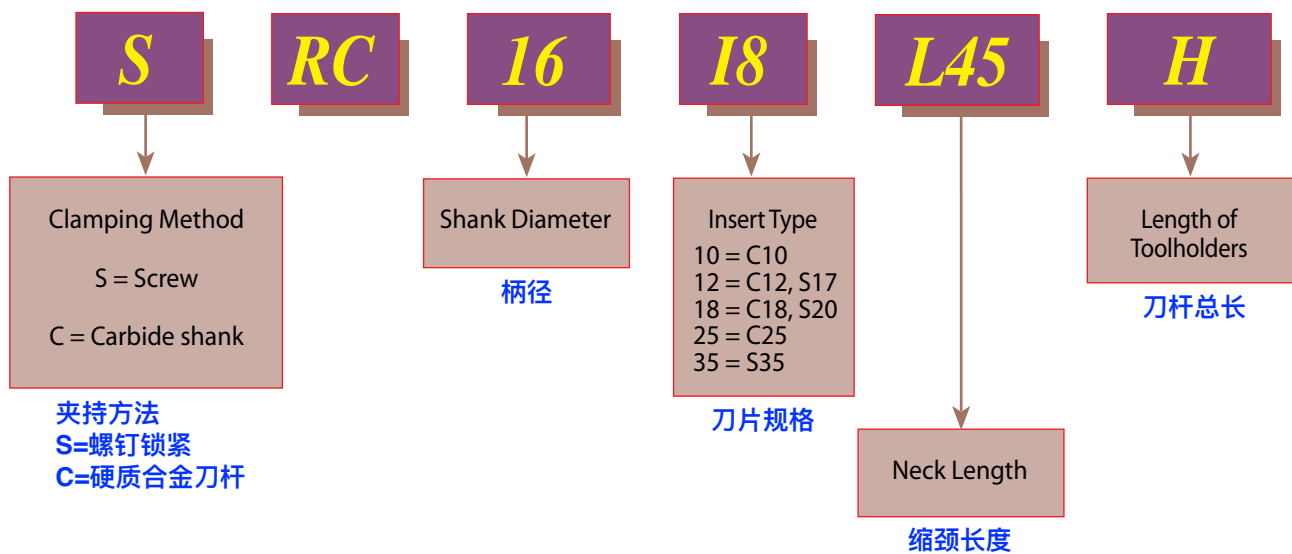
S RC 16 I8 L45 H

Clamping Method

S = Screw

C = Carbide shank

夹持方法
S=螺钉锁紧
C=硬质合金刀杆

Shank Diameter

柄径

Insert Type
10 = C10
12 = C12, S17
18 = C18, S20
25 = C25
35 = S35

刀片规格

Neck Length

缩颈长度

Length of Toolholders

刀杆总长